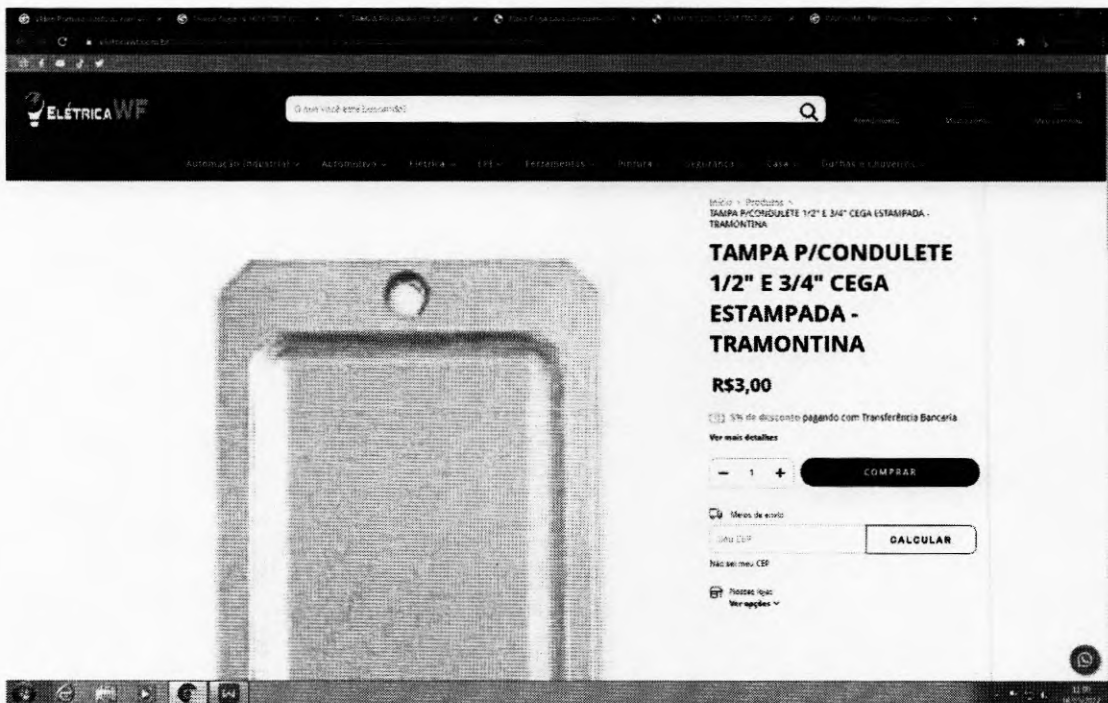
ELÉTRICA WF

O que você está buscando?

Automação Industrial · Automotivo · Elétrica · EPI · Ferramentas · Pintura · Segurança · Casa · Duchas e Chuveiros

Início > Produtos > TAMPA P/CONDULETE 1/2" E 3/4" CEGA ESTAMPADA - TRAMONTINA

TAMPA P/CONDULETE 1/2" E 3/4" CEGA ESTAMPADA - TRAMONTINA

R$3,00

5% de desconto pagando com Transferência Bancaria

Ver mais detalhes

- 1 +

COMPRAR

Meios de envio

Seu CEP

CALCULAR

Não sei meu CEP

Nossas lojas

Ver opções